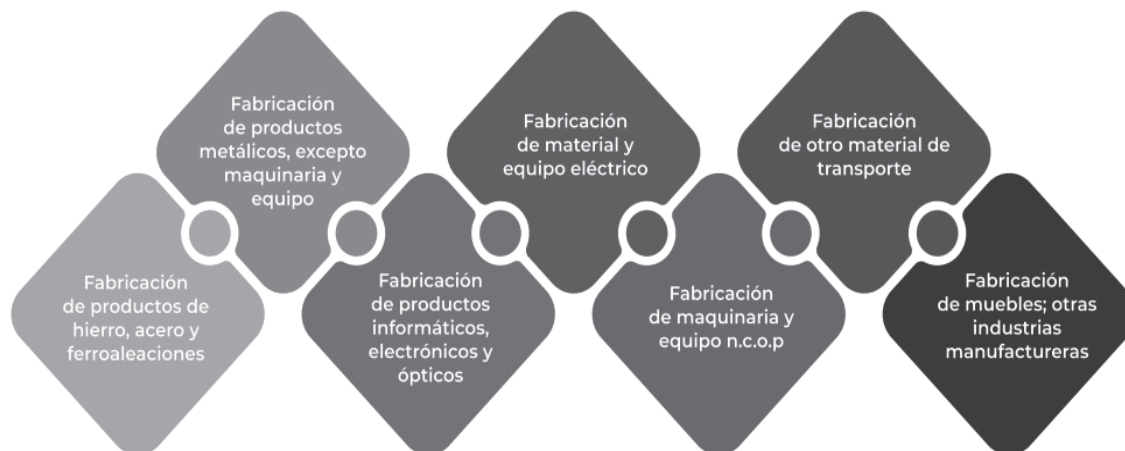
Fabricación de productos de hierro, acero y ferroaleaciones

Fabricación de productos metálicos, excepto maquinaria y equipo

Fabricación de productos informáticos, electrónicos y ópticos

Fabricación de material y equipo eléctrico

Fabricación de maquinaria y equipo n.c.o.p

Fabricación de otro material de transporte

Fabricación de muebles; otras industrias manufactureras